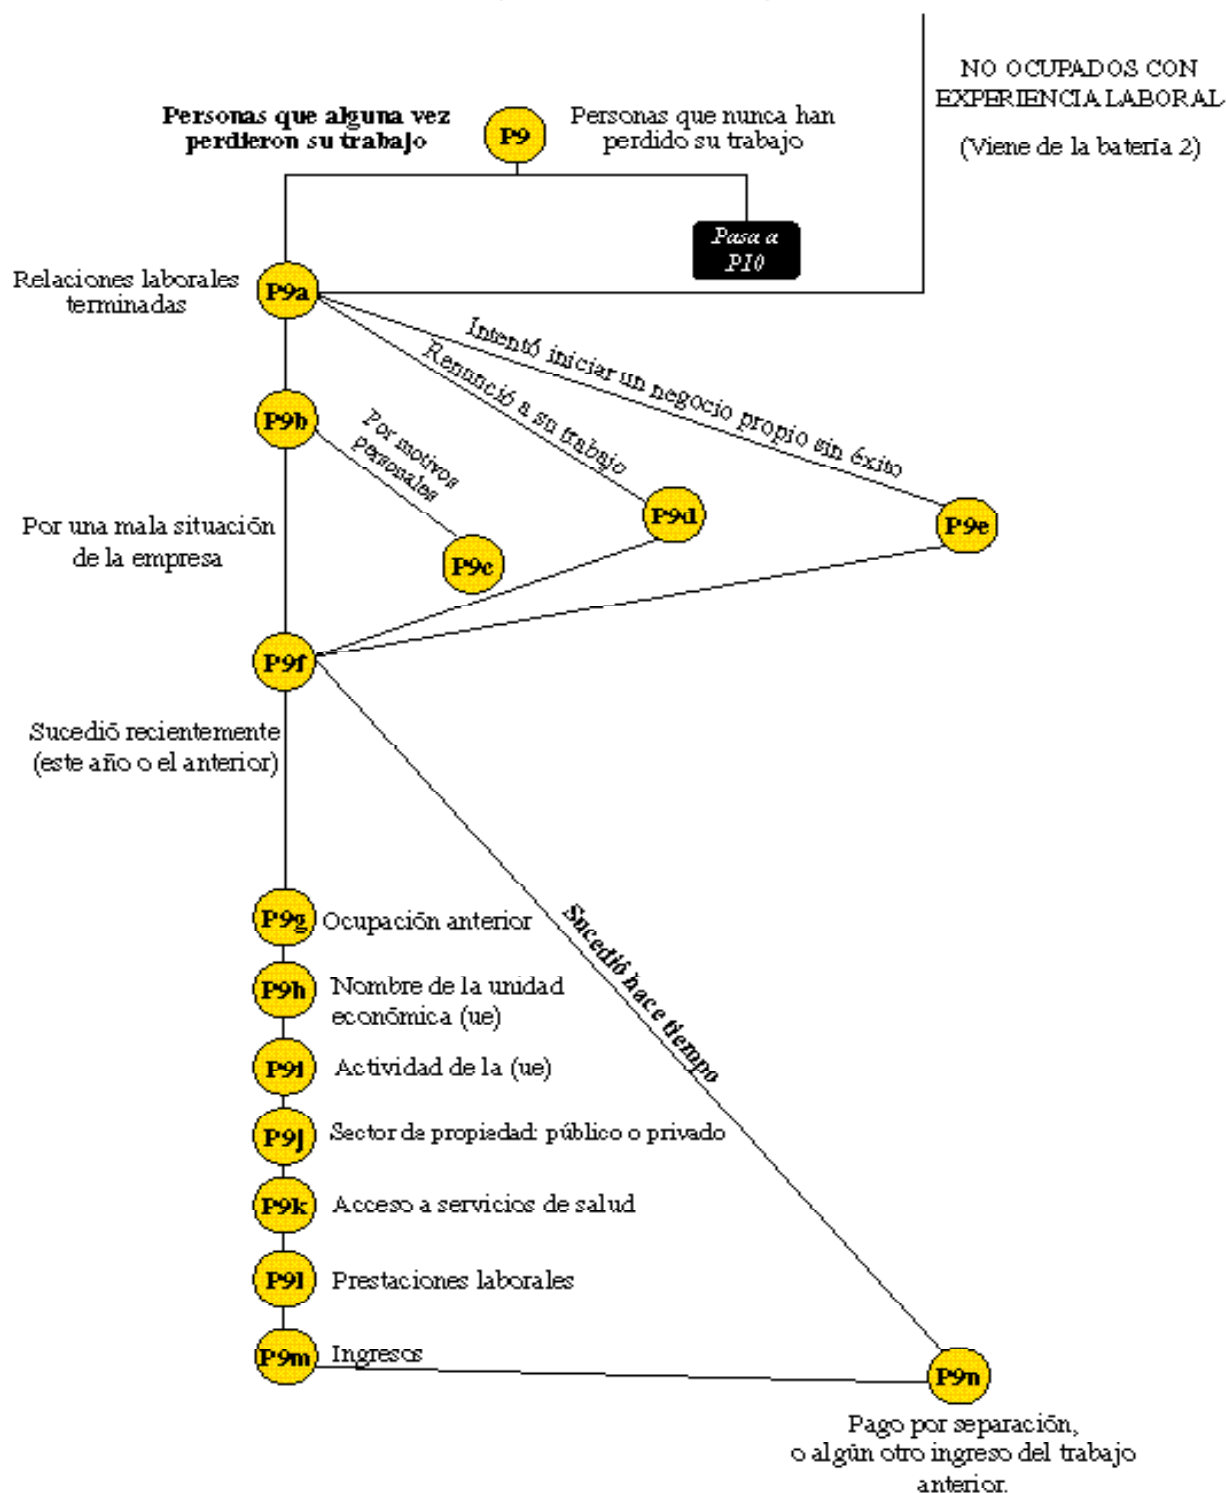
NO OCUPADOS CON EXPERIENCIA LABORAL

(Viene de la batería 2)

Personas que alguna vez perdieron su trabajo

P9

Personas que nunca han perdido su trabajo

Pasa a P10

Relaciones laborales terminadas

P9a

Intentó iniciar un negocio propio sin éxito

Renunció a su trabajo

P9b

Por motivos personales

Por una mala situación de la empresa

P9c

P9d

P9e

P9f

Sucedió recientemente (este año o el anterior)

Sucedió hace tiempo

P9g Ocupación anterior

P9h Nombre de la unidad económica (ue)

P9i Actividad de la (ue)

P9j Sector de propiedad: público o privado

P9k Acceso a servicios de salud

P9l Prestaciones laborales

P9m Ingresos

P9n

Pago por separación, o algún otro ingreso del trabajo anterior.